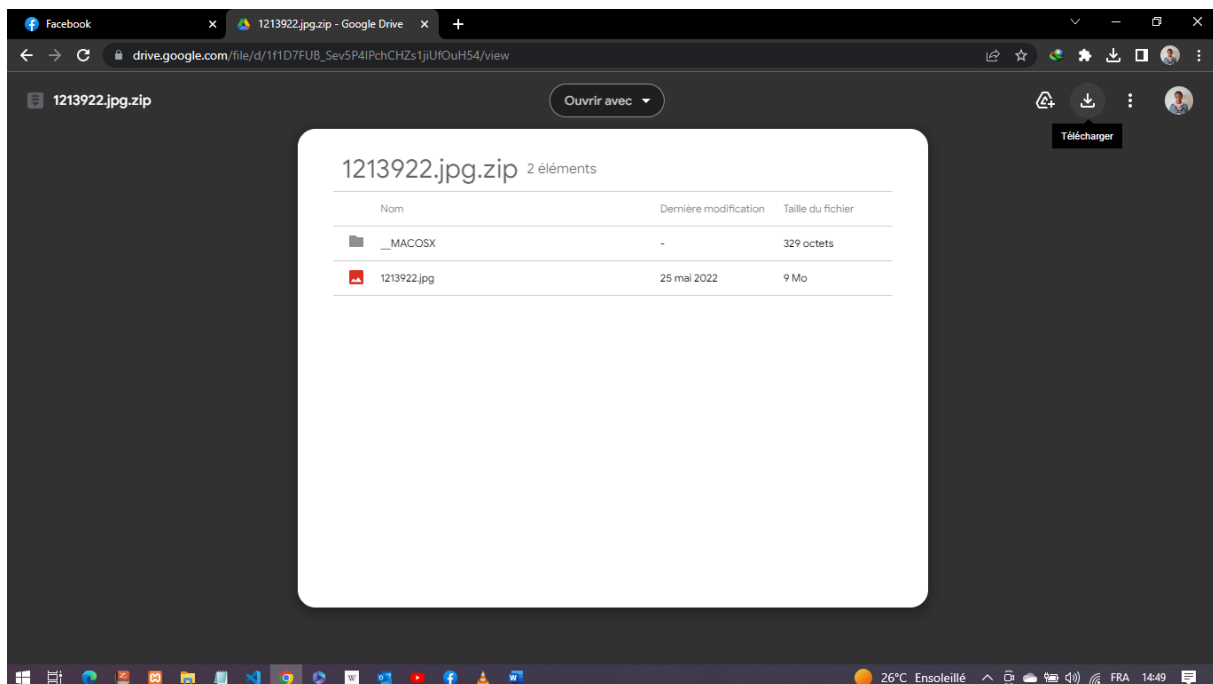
Facebook
1213922.jpg.zip - Google Drive
drive.google.com/file/d/1f1D7FUB_Sev5P4IPchCHZs1jiUfOuH54/view

1213922.jpg.zip
Ouvrir avec
Télécharger

1213922.jpg.zip 2 éléments

| Nom | Dernière modification | Taille du fichier |
|---|---|---|
| __MACOSX | - | 329 octets |
| 1213922.jpg | 25 mai 2022 | 9 Mo |

26°C Ensoleillé FRA 14:49